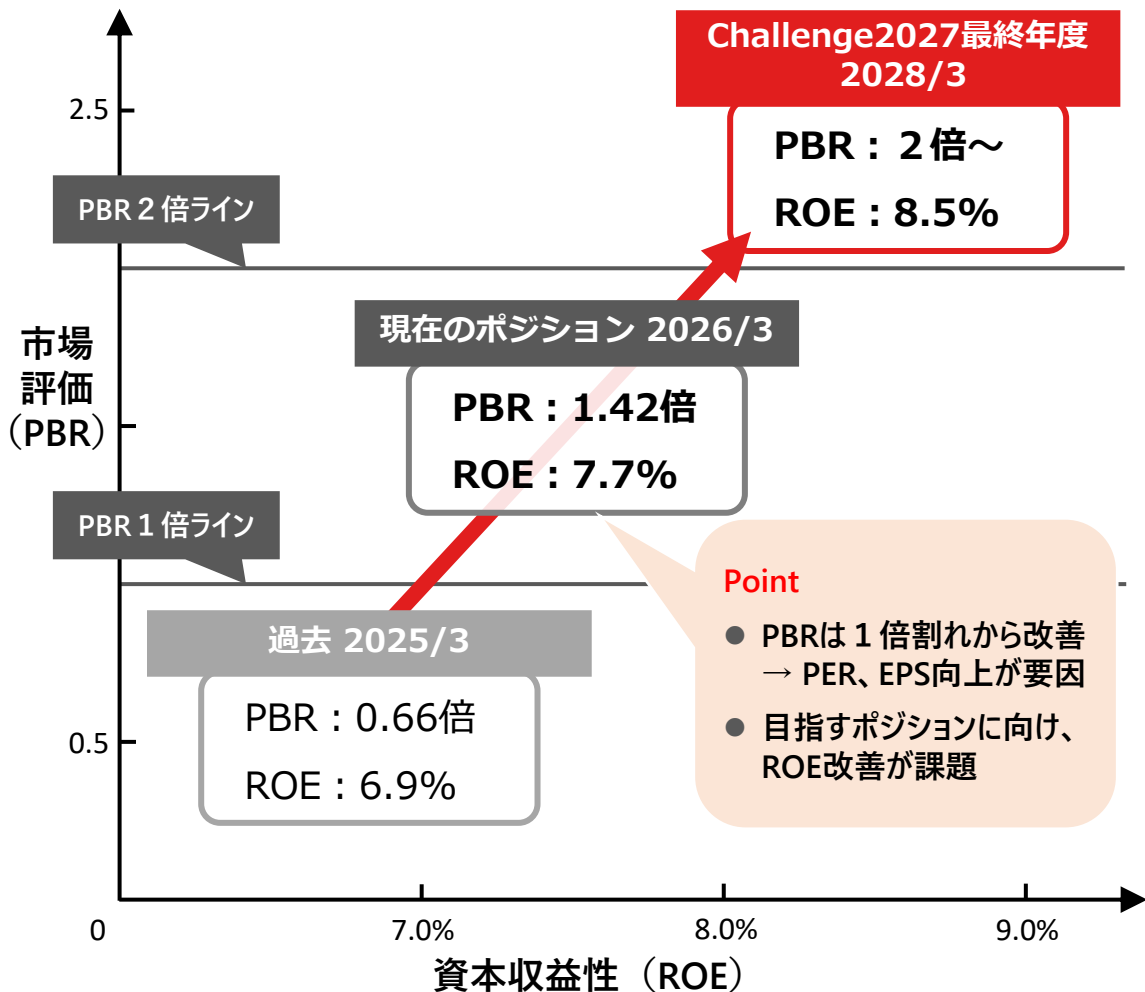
Challenge2027最終年度
2028/3

PBR：２倍～

ROE：8.5%

2.5

PBR２倍ライン

市場評価（PBR）

現在のポジション 2026/3

PBR：1.42倍

ROE：7.7%

PBR１倍ライン

Point

● PBRは１倍割れから改善 → PER、EPS向上が要因

● 目指すポジションに向け、ROE改善が課題

過去 2025/3

PBR：0.66倍

ROE：6.9%

0.5

0

7.0%

8.0%

9.0%

資本収益性（ROE）